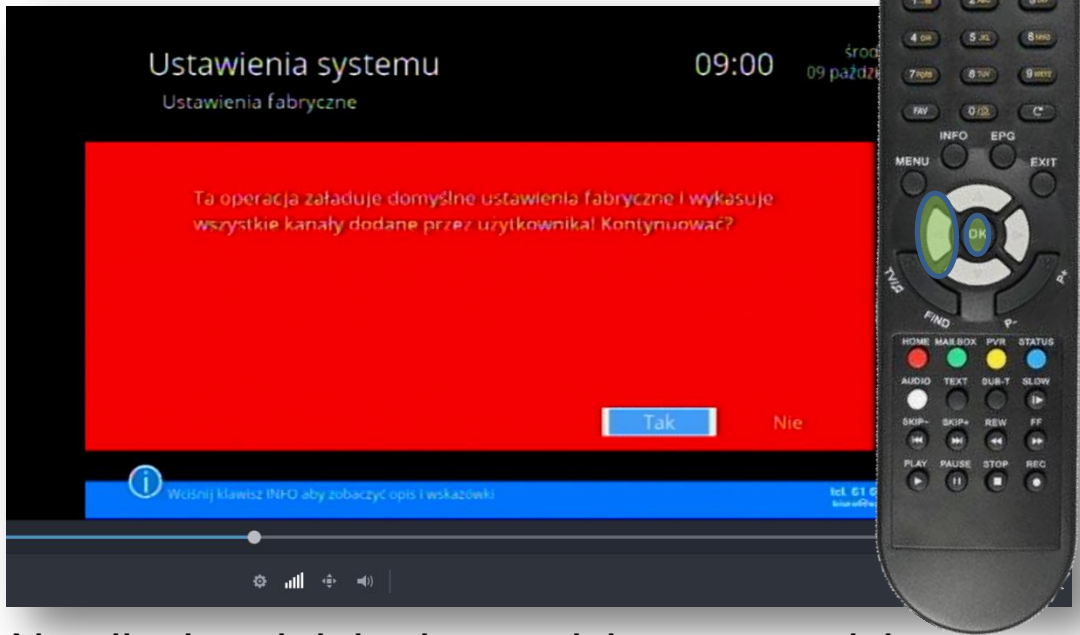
Ustawienia systemu
Ustawienia fabryczne
09:00
środ
09 paździ

Ta operacja załaduje domyślne ustawienia fabryczne i wykasuje wszystkie kanały dodane przez użytkownika! Kontynuować?

Tak
Nie

Wciśnij klawisz INFO aby zobaczyć opis i wskazówki
tel. 61 6

4 GHI 5 JKL 6 MNO
7 PQRS 8 TUV 9 WXYZ
FAV 0 C
INFO EPG
MENU EXIT
OK
TV/R P+
FIND P-
HOME MAILBOX PVR STATUS
AUDIO TEXT SUB-T SLOW
SKIP- SKIP+ REW FF
PLAY PAUSE STOP REC